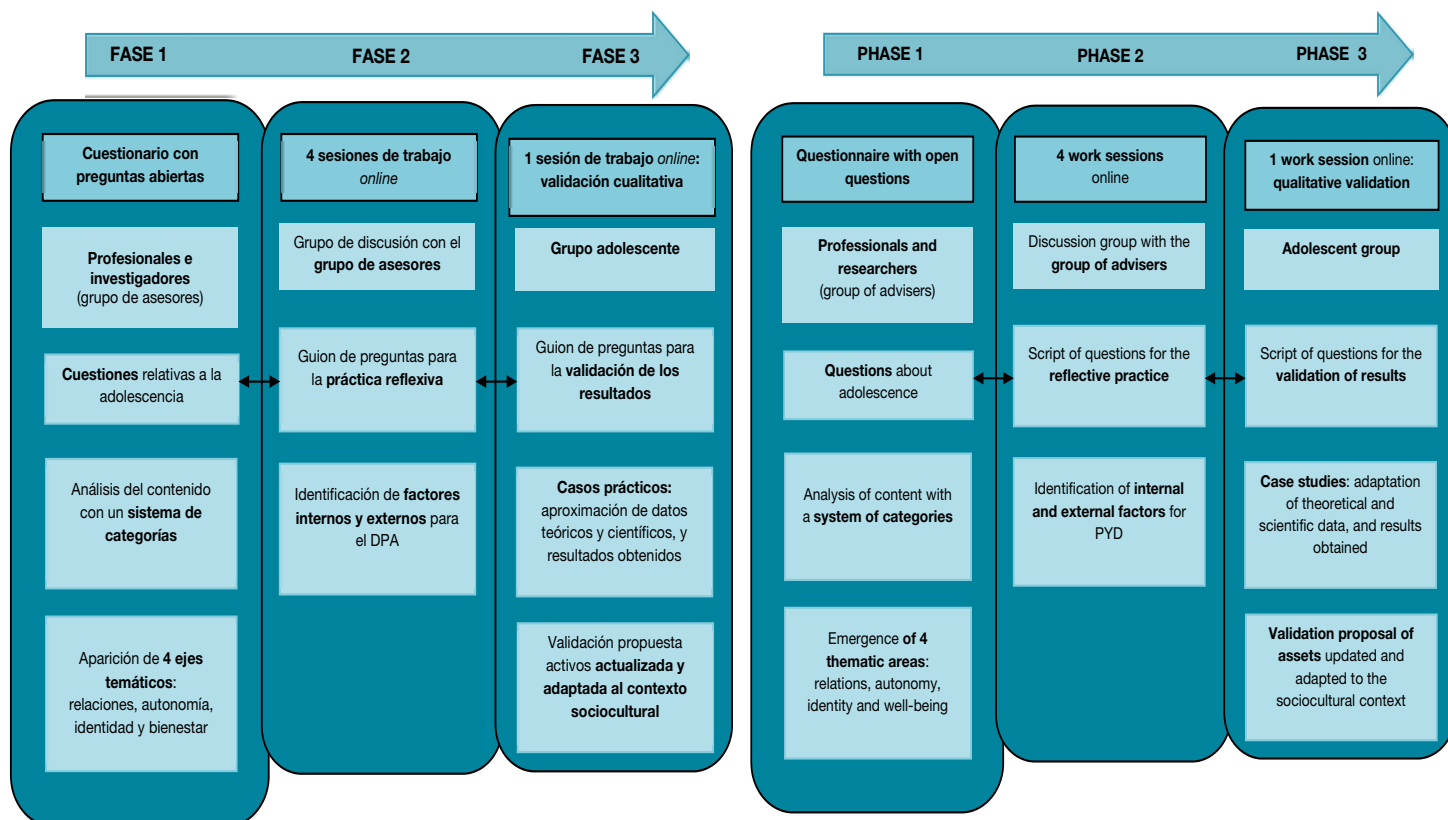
FASE 1 FASE 2 FASE 3

Cuestionario con preguntas abiertas

Profesionales e investigadores (grupo de asesores)

Cuestiones relativas a la adolescencia

Análisis del contenido con un sistema de categorías

Aparición de 4 ejes temáticos: relaciones, autonomía, identidad y bienestar

4 sesiones de trabajo online

Grupo de discusión con el grupo de asesores

Guion de preguntas para la práctica reflexiva

Identificación de factores internos y externos para el DPA

1 sesión de trabajo online: validación cualitativa

Grupo adolescente

Guion de preguntas para la validación de los resultados

Casos prácticos: aproximación de datos teóricos y científicos, y resultados obtenidos

Validación propuesta activos actualizada y adaptada al contexto sociocultural

PHASE 1 PHASE 2 PHASE 3

Questionnaire with open questions

Professionals and researchers (group of advisers)

Questions about adolescence

Analysis of content with a system of categories

Emergence of 4 thematic areas: relations, autonomy, identity and well-being

4 work sessions online

Discussion group with the group of advisers

Script of questions for the reflective practice

Identification of internal and external factors for PYD

1 work session online: qualitative validation

Adolescent group

Script of questions for the validation of results

Case studies: adaptation of theoretical and scientific data, and results obtained

Validation proposal of assets updated and adapted to the sociocultural context